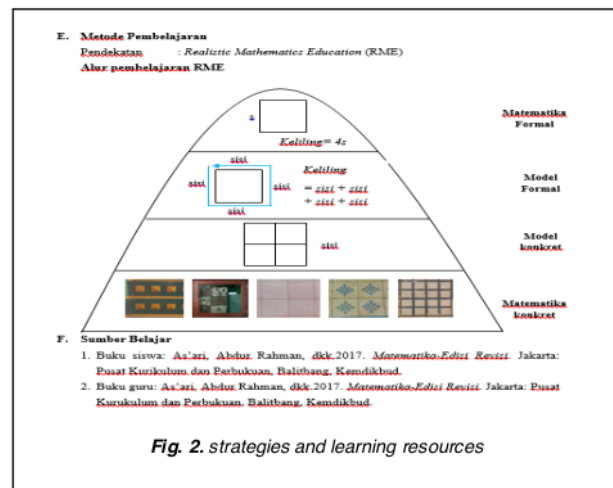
E. Metode Pembelajaran

Pendekatan : *Realistic Mathematics Education* (RME)

Alur pembelajaran RME

s

*Keliling*= 4s

Matematika Formal

sisi

sisi

sisi

sisi

*Keliling* = *sisi* + *sisi* + *sisi* + *sisi*

Model Formal

sisi

Model konkret

Matematika konkret

F. Sumber Belajar

1. Buku siswa: As'ari, Abdur Rahman, dkk.2017. *Matematika-Edisi Revisi*. Jakarta: Pusat Kurikulum dan Perbukuan, Balitbang, Kemdikbud.

2. Buku guru: As'ari, Abdur Rahman, dkk.2017. *Matematika-Edisi Revisi*. Jakarta: Pusat Kurikulum dan Perbukuan, Balitbang, Kemdikbud.

***Fig. 2.*** *strategies and learning resources*